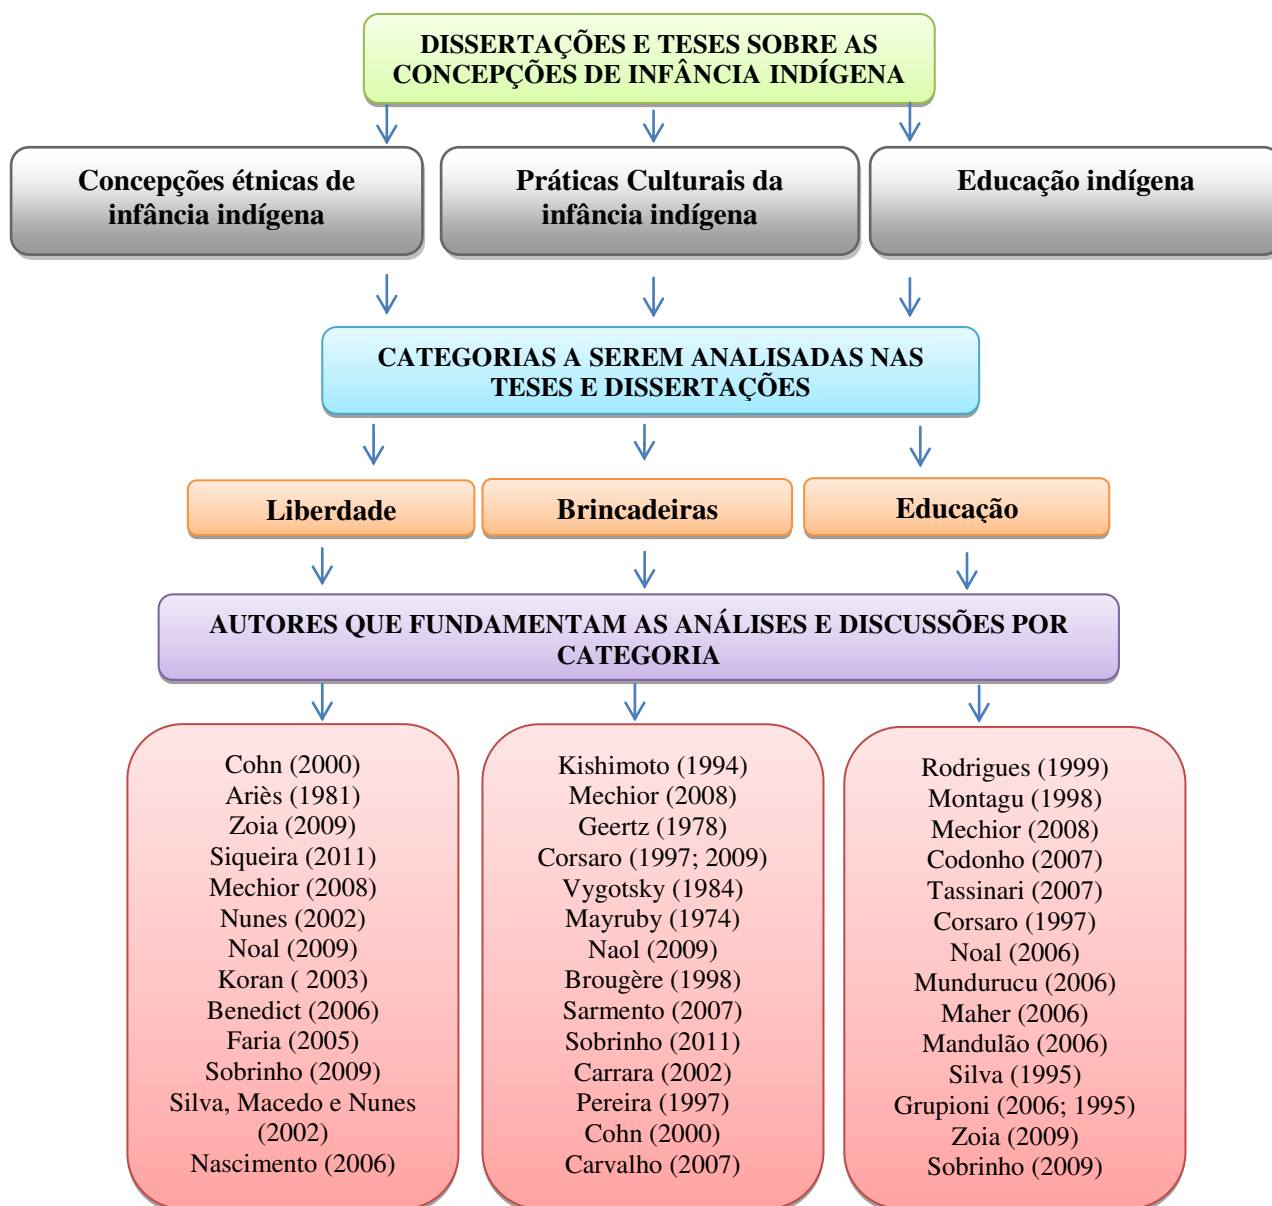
DISSERTAÇÕES E TESES SOBRE AS CONCEPÇÕES DE INFÂNCIA INDÍGENA

Concepções étnicas de infância indígena

Práticas Culturais da infância indígena

Educação indígena

CATEGORIAS A SEREM ANALISADAS NAS TESES E DISSERTAÇÕES

Liberdade

Brincadeiras

Educação

AUTORES QUE FUNDAMENTAM AS ANÁLISES E DISCUSSÕES POR CATEGORIA

Cohn (2000)
Ariès (1981)
Zoia (2009)
Siqueira (2011)
Mechior (2008)
Nunes (2002)
Noal (2009)
Koran ( 2003)
Benedict (2006)
Faria (2005)
Sobrinho (2009)
Silva, Macedo e Nunes (2002)
Nascimento (2006)

Kishimoto (1994)
Mechior (2008)
Geertz (1978)
Corsaro (1997; 2009)
Vygotsky (1984)
Mayruby (1974)
Naol (2009)
Brougère (1998)
Sarmento (2007)
Sobrinho (2011)
Carrara (2002)
Pereira (1997)
Cohn (2000)
Carvalho (2007)

Rodrigues (1999)
Montagu (1998)
Mechior (2008)
Codonho (2007)
Tassinari (2007)
Corsaro (1997)
Noal (2006)
Mundurucu (2006)
Maher (2006)
Mandulão (2006)
Silva (1995)
Grupioni (2006; 1995)
Zoia (2009)
Sobrinho (2009)